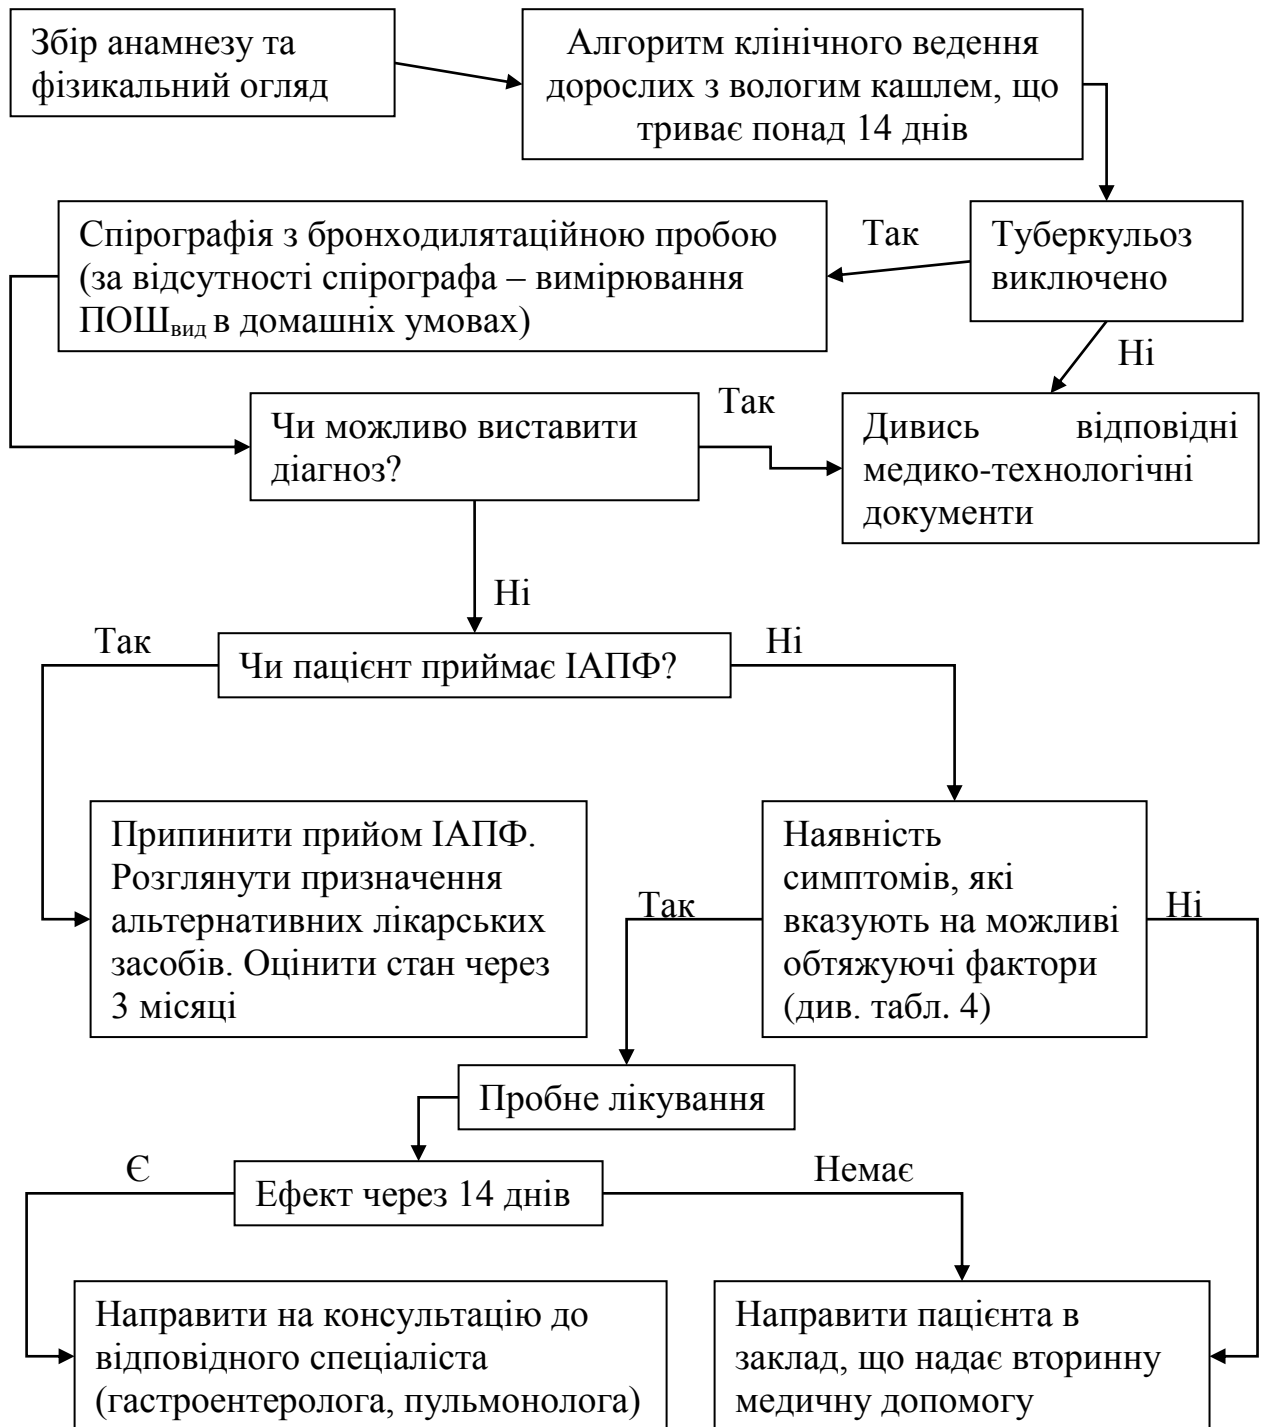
Збір анамнезу та фізикальний огляд

Алгоритм клінічного ведення дорослих з вологим кашлем, що триває понад 14 днів

Туберкульоз виключено

Так

Спірографія з бронходилятаційною пробою (за відсутності спірографа – вимірювання ПОШ$_{вид}$ в домашніх умовах)

Ні

Дивись відповідні медико-технологічні документи

Так

Чи можливо виставити діагноз?

Ні

Так

Чи пацієнт приймає ІАПФ?

Ні

Припинити прийом ІАПФ. Розглянути призначення альтернативних лікарських засобів. Оцінити стан через 3 місяці

Наявність симптомів, які вказують на можливі обтяжуючі фактори (див. табл. 4)

Так

Ні

Пробне лікування

Є

Ефект через 14 днів

Немає

Направити на консультацію до відповідного спеціаліста (гастроентеролога, пульмонолога)

Направити пацієнта в заклад, що надає вторинну медичну допомогу